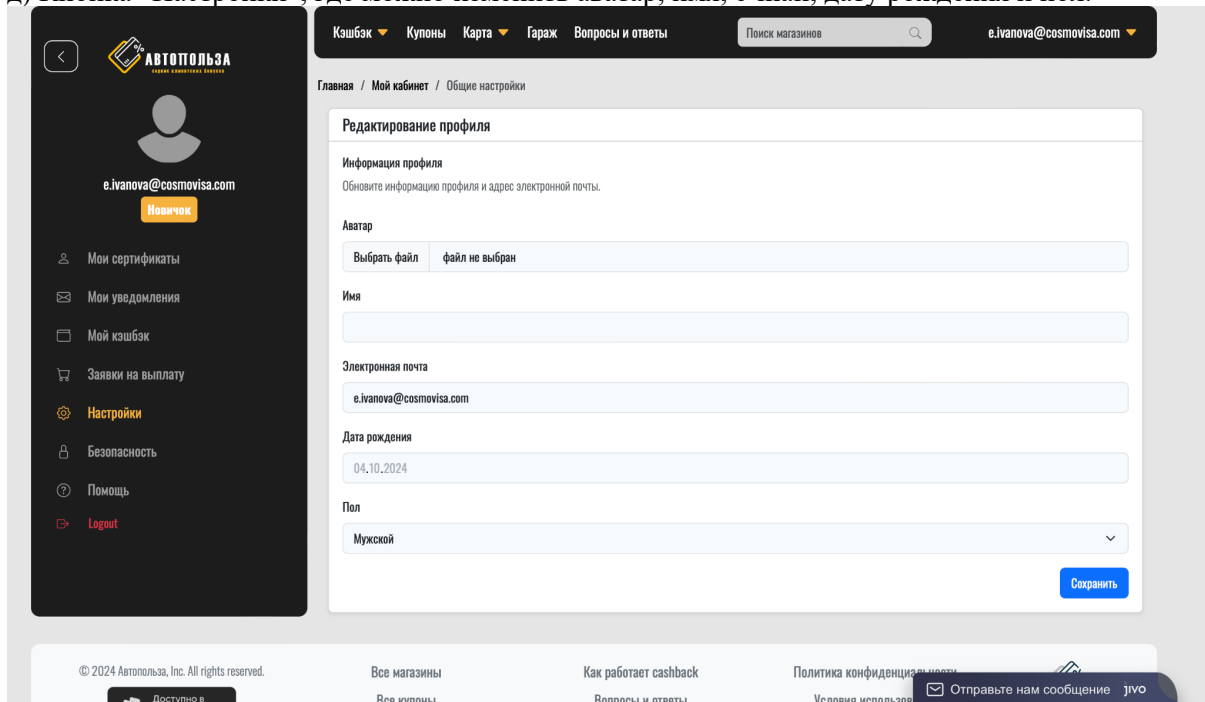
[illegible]

АВТОПОЛЬЗА

e.ivanova@cosmovisa.com
Новичок

Мои сертификаты
Мои уведомления
Мой кэшбэк
Заявки на выплату
Настройки
Безопасность
Помощь
Logout

Кэшбэк Купоны Карта Гараж Вопросы и ответы
Поиск магазинов
e.ivanova@cosmovisa.com

Главная / Мой кабинет / Общие настройки

Редактирование профиля

Информация профиля
Обновите информацию профиля и адрес электронной почты.

Аватар
Выбрать файл файл не выбран

Имя

Электронная почта
e.ivanova@cosmovisa.com

Дата рождения
04.10.2024

Пол
Мужской

Сохранить

© 2024 Автопольза, Inc. All rights reserved.
Доступно в
Все магазины
Все купоны
Как работает cashback
Вопросы и ответы
Политика конфиденциальности
Условия использо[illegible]
Отправьте нам сообщение jivo